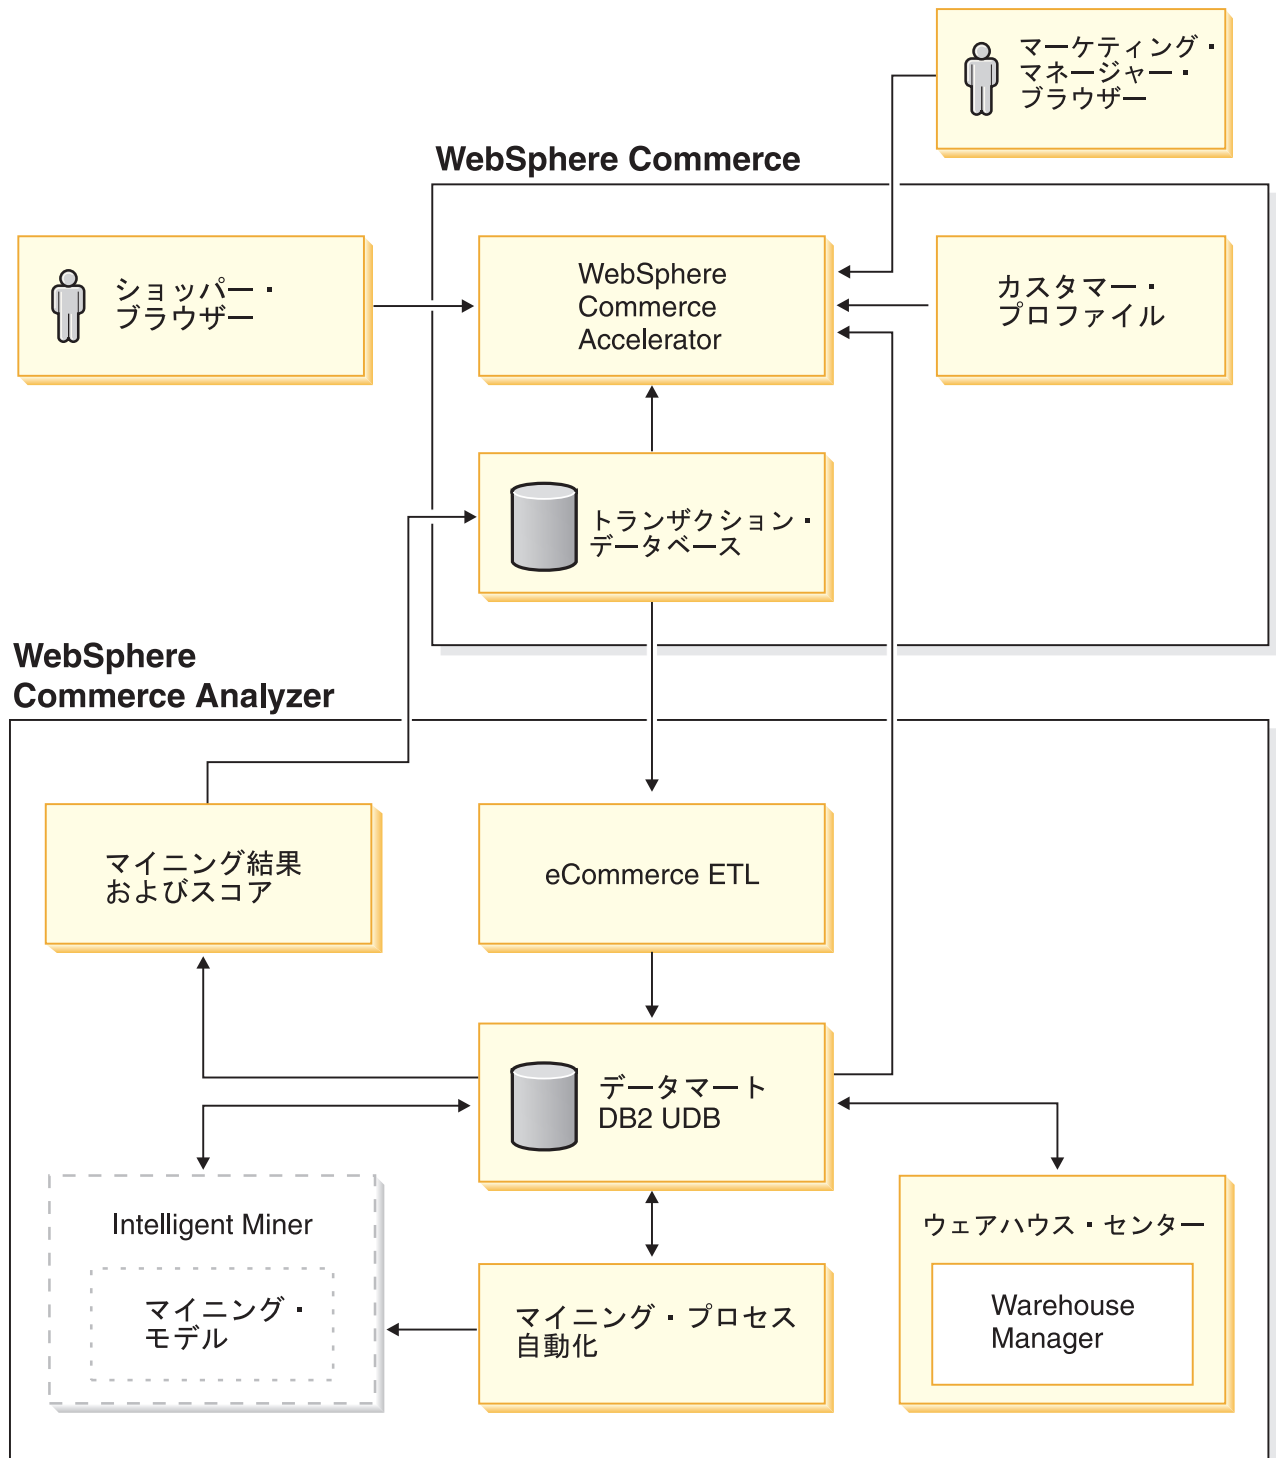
マーケティング・マネージャー・ブラウザー

WebSphere Commerce

ショッパー・ブラウザー

WebSphere Commerce Accelerator

カスタマー・プロファイル

トランザクション・データベース

WebSphere Commerce Analyzer

マイニング結果およびスコア

eCommerce ETL

データマート DB2 UDB

Intelligent Miner

マイニング・モデル

マイニング・プロセス自動化

ウェアハウス・センター

Warehouse Manager